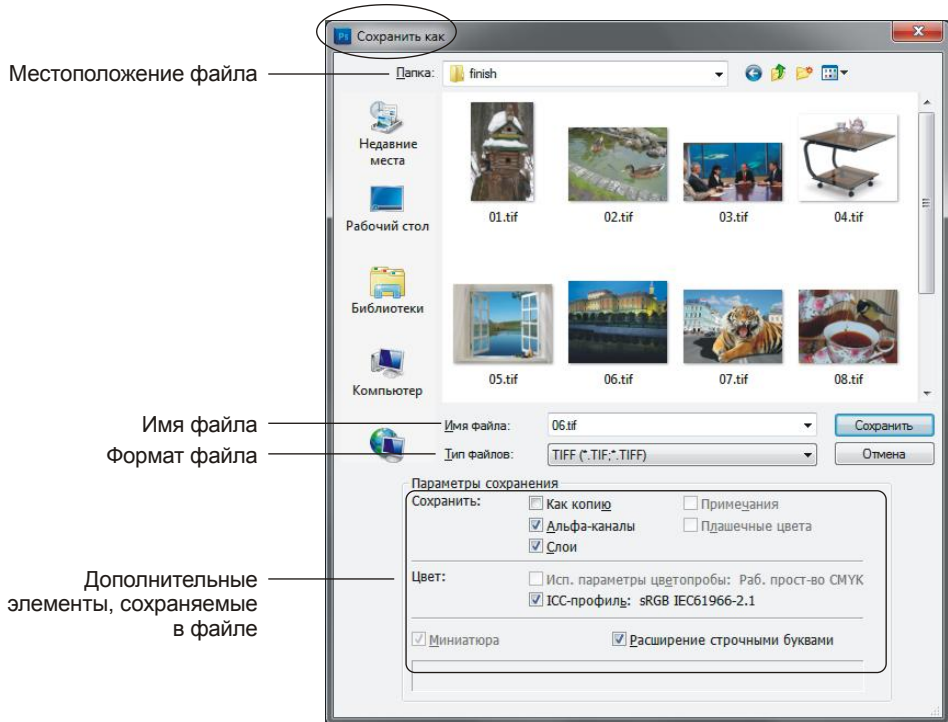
Сохранить как

Местоположение файла

Папка: finish

Недавние места

Рабочий стол

Библиотеки

Компьютер

01.tif
02.tif
03.tif
04.tif
05.tif
06.tif
07.tif
08.tif

Имя файла

Формат файла

Имя файла: 06.tif

Тип файлов: TIFF (*.TIF;*.TIFF)

Сохранить

Отмена

Параметры сохранения

Сохранить:
Как копию
Примечания
Альфа-каналы
Плашечные цвета
Слои

Цвет:
Исп. параметры цветопробы: Раб. прост-во CMYK
ICC-профиль: sRGB IEC61966-2.1

Миниатюра
Расширение строчными буквами

Дополнительные элементы, сохраняемые в файле